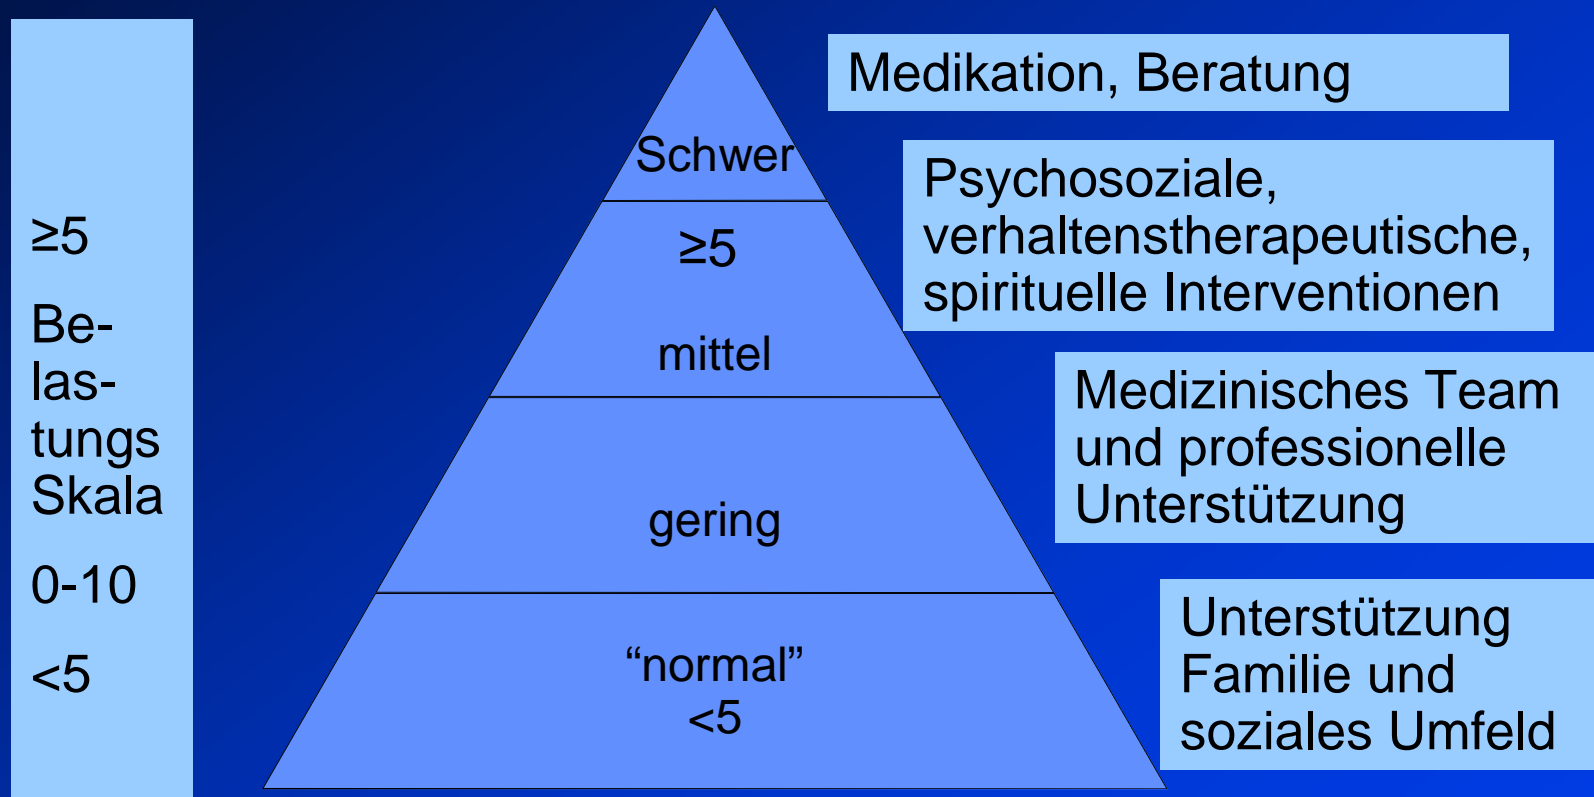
≥5

Belastungs Skala

0-10

<5

Schwer

≥5

mittel

gering

“normal”
<5

Medikation, Beratung

Psychosoziale, verhaltenstherapeutische, spirituelle Interventionen

Medizinisches Team und professionelle Unterstützung

Unterstützung Familie und soziales Umfeld